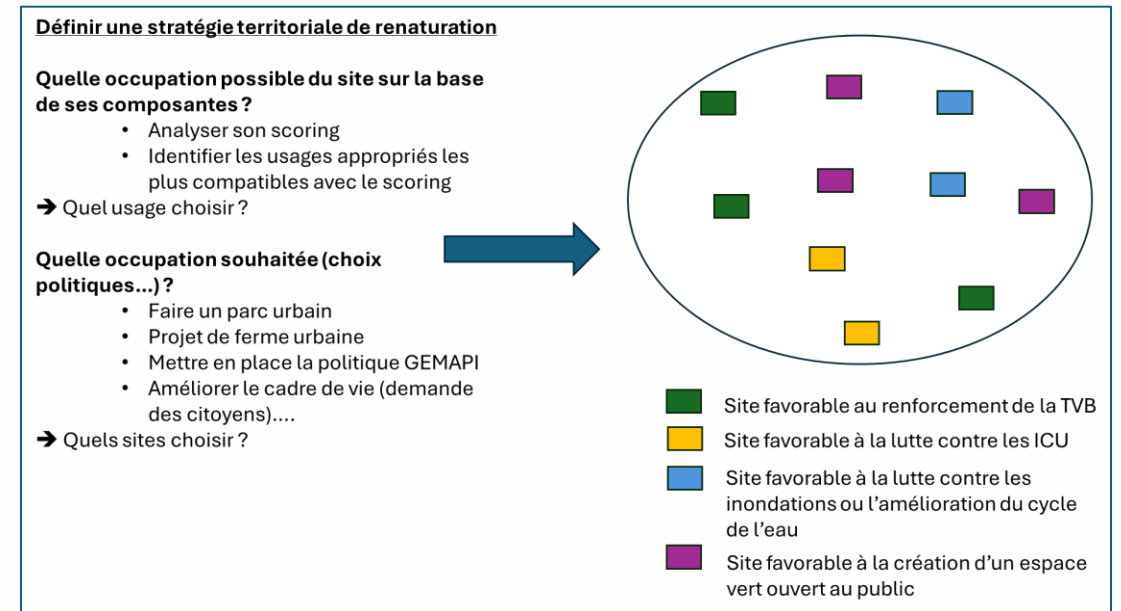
Définir une stratégie territoriale de renaturation

Quelle occupation possible du site sur la base de ses composantes ?

- Analyser son scoring
- Identifier les usages appropriés les plus compatibles avec le scoring

→ Quel usage choisir ?

Quelle occupation souhaitée (choix politiques…) ?

- Faire un parc urbain
- Projet de ferme urbaine
- Mettre en place la politique GEMAPI
- Améliorer le cadre de vie (demande des citoyens)....

→ Quels sites choisir ?

Site favorable au renforcement de la TVB

Site favorable à la lutte contre les ICU

Site favorable à la lutte contre les inondations ou l'amélioration du cycle de l'eau

Site favorable à la création d'un espace vert ouvert au public